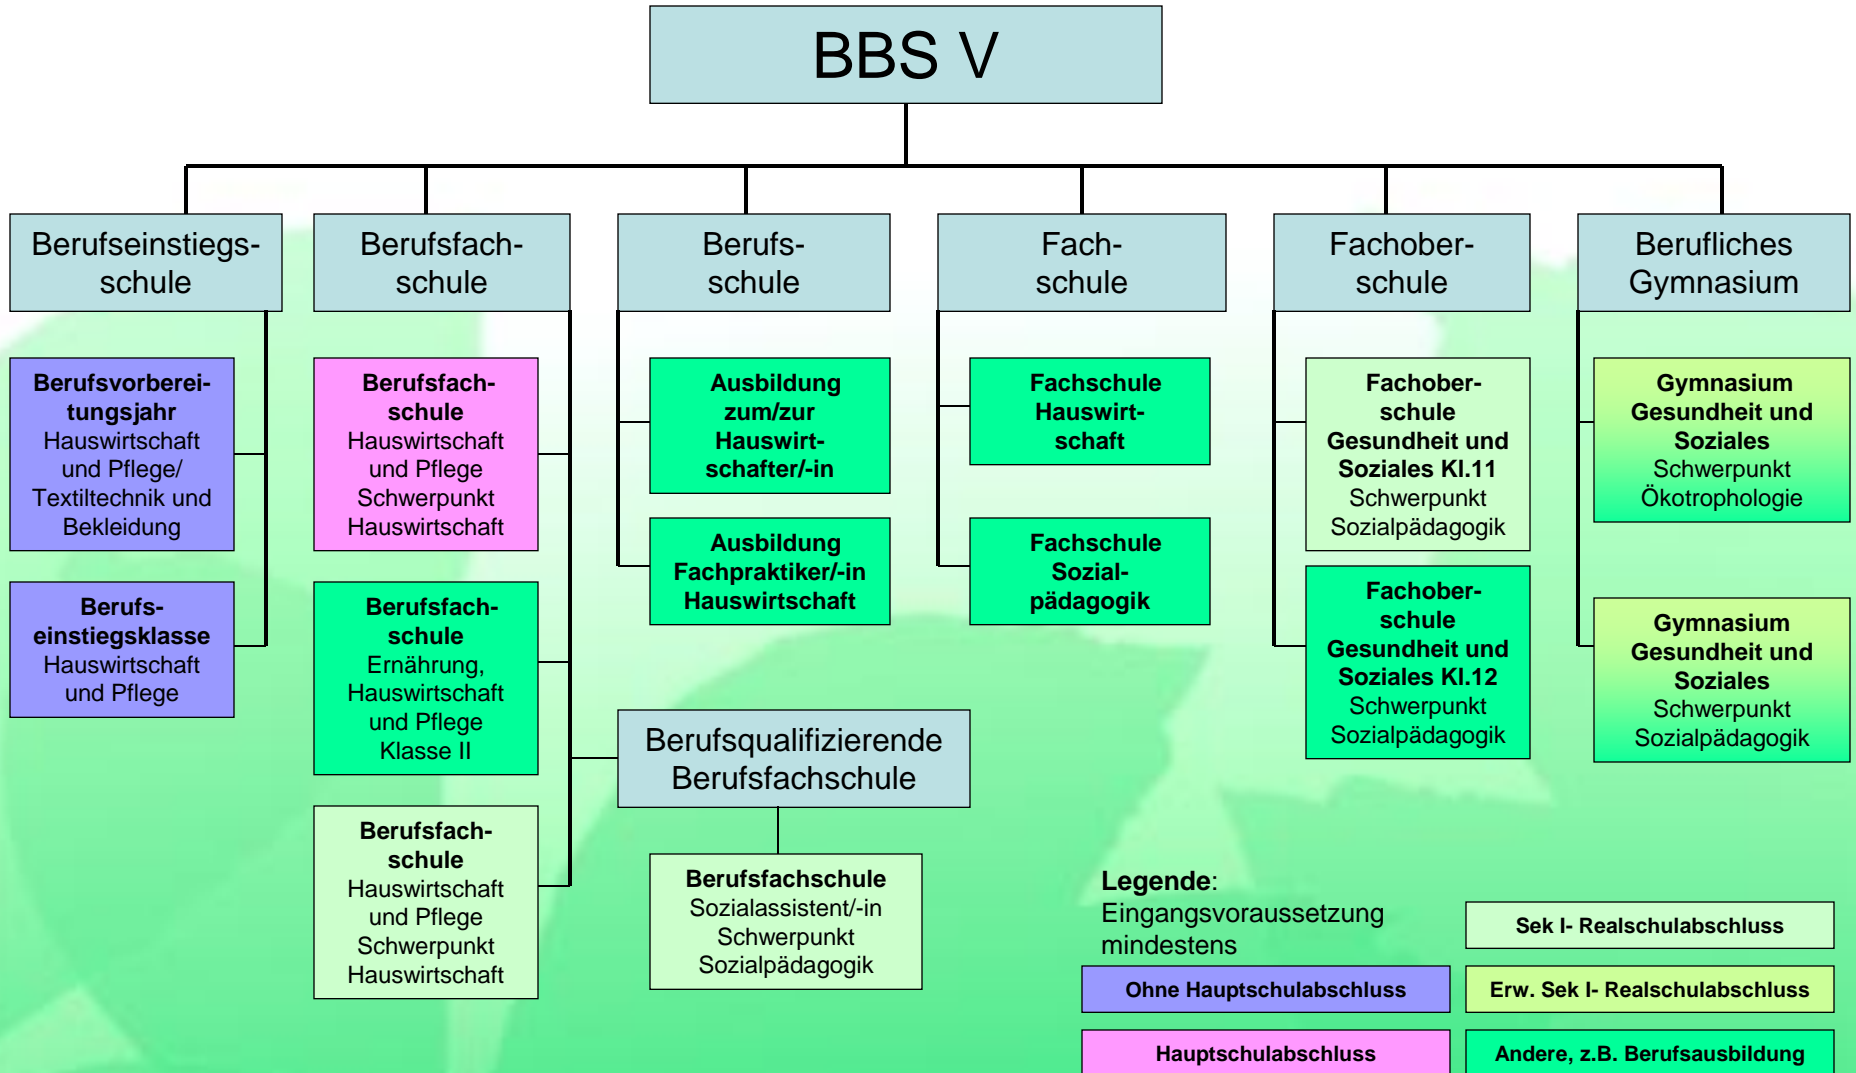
BBS V

Berufseinstiegsschule

Berufsvorbereitungsjahr
Hauswirtschaft und Pflege/ Textiltechnik und Bekleidung

Berufseinstiegsklasse
Hauswirtschaft und Pflege

Berufsfachschule

Berufsfachschule
Hauswirtschaft und Pflege Schwerpunkt Hauswirtschaft

Berufsfachschule
Ernährung, Hauswirtschaft und Pflege Klasse II

Berufsfachschule
Hauswirtschaft und Pflege Schwerpunkt Hauswirtschaft

Berufsschule

Ausbildung zum/zur Hauswirtschafter/-in

Ausbildung Fachpraktiker/-in Hauswirtschaft

Berufsqualifizierende Berufsfachschule

Berufsfachschule
Sozialassistent/-in Schwerpunkt Sozialpädagogik

Fachschule

Fachschule Hauswirtschaft

Fachschule Sozialpädagogik

Fachoberschule

Fachoberschule Gesundheit und Soziales Kl.11
Schwerpunkt Sozialpädagogik

Fachoberschule Gesundheit und Soziales Kl.12
Schwerpunkt Sozialpädagogik

Berufliches Gymnasium

Gymnasium Gesundheit und Soziales
Schwerpunkt Ökotrophologie

Gymnasium Gesundheit und Soziales
Schwerpunkt Sozialpädagogik

Legende:
Eingangsvoraussetzung mindestens

Sek I- Realschulabschluss
Ohne Hauptschulabschluss
Erw. Sek I- Realschulabschluss
Hauptschulabschluss
Andere, z.B. Berufsausbildung